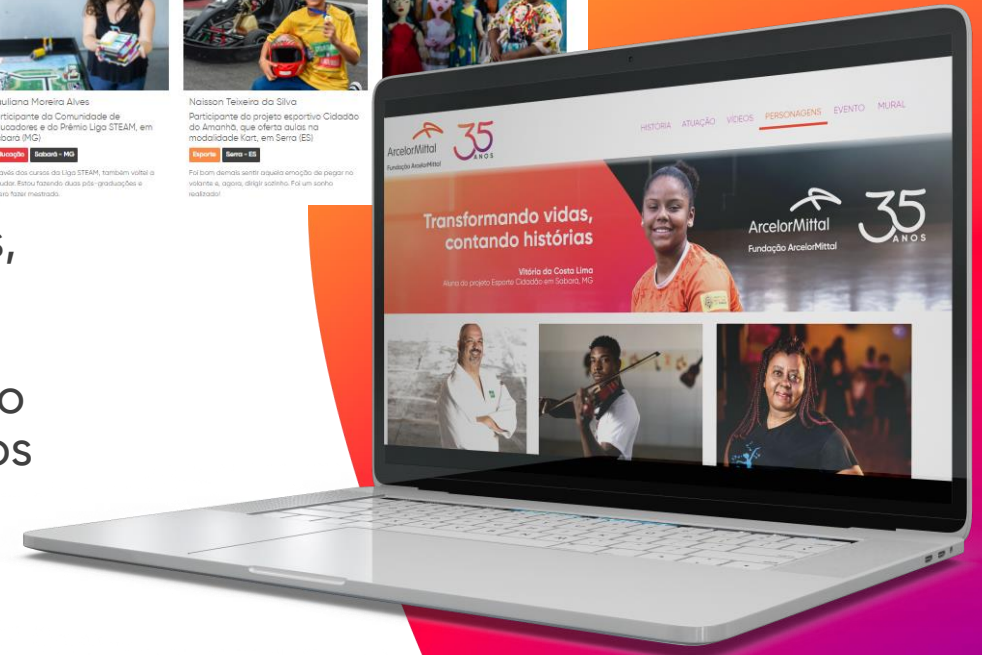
uliana Moreira Alves
rticipante da Comunidade de ucadores e do Prêmio Liga STEAM, em bará (MG)

ducação Sabará - MG

avés dos cursos da Liga STEAM, também voltei a udar. Estou fazendo duas pós-graduações e ero fazer mestrado.

Naisson Teixeira da Silva
Participante do projeto esportivo Cidadão do Amanhã, que oferta aulas na modalidade Kart, em Serra (ES)

Esporte Serra - ES

Foi bom demais sentir aquela emoção de pegar no volante e, agora, dirigir sozinho. Foi um sonho realizado!

S,

O
OS

ArcelorMittal
Fundação ArcelorMittal
35 ANOS

HISTÓRIA ATUAÇÃO VÍDEOS PERSONAGENS EVENTO MURAL

Transformando vidas, contando histórias

Vitória da Costa Lima
Aluna do projeto Esporte Cidadão em Sabará, MG

ArcelorMittal
Fundação ArcelorMittal
35 ANOS